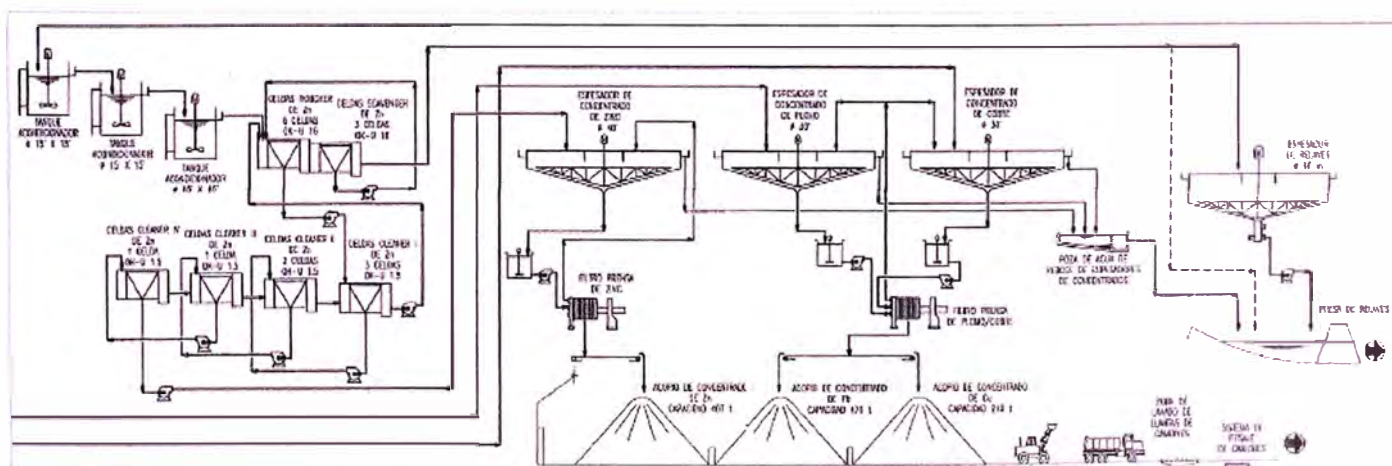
TANQUE ACONDICIONADOR # 15' X 15'

TANQUE ACONDICIONADOR # 15' X 15'

TANQUE ACONDICIONADOR # 15' X 15'

CELDAS ROUGHER DE Zn 6 CELDAS OK-U 16

CELDAS SCAVENGER DE Zn 3 CELDAS OK-U 16

CELDAS CLEANER IV DE Zn 1 CELDA OK-U 1.5

CELDAS CLEANER III DE Zn 1 CELDA OK-U 1.5

CELDAS CLEANER II DE Zn 2 CELDAS OK-U 1.5

CELDAS CLEANER I DE Zn 3 CELDAS OK-U 1.5

ESPESADOR DE CONCENTRADO DE ZINC # 40'

ESPESADOR DE CONCENTRADO DE PLOMO # 30'

ESPESADOR DE CONCENTRADO DE COBRE # 30'

ESPESADOR DE RELAVES # 16 m

FILTRO PRENSA DE ZINC

FILTRO PRENSA DE PLOMO/COBRE

POZA DE AGUA DE REBOSE DE ESPESADORES DE CONCENTRADOS

PRESA DE RELAVES

ACOPIO DE CONCENTRADO DE Zn CAPACIDAD 400 t

ACOPIO DE CONCENTRADO DE Pb CAPACIDAD 170 t

ACOPIO DE CONCENTRADO DE Cu CAPACIDAD 210 t

POZA DE LAVADO DE LLANTAS DE CAMIONES

SOLERA DE PESAJE DE CAMIONES